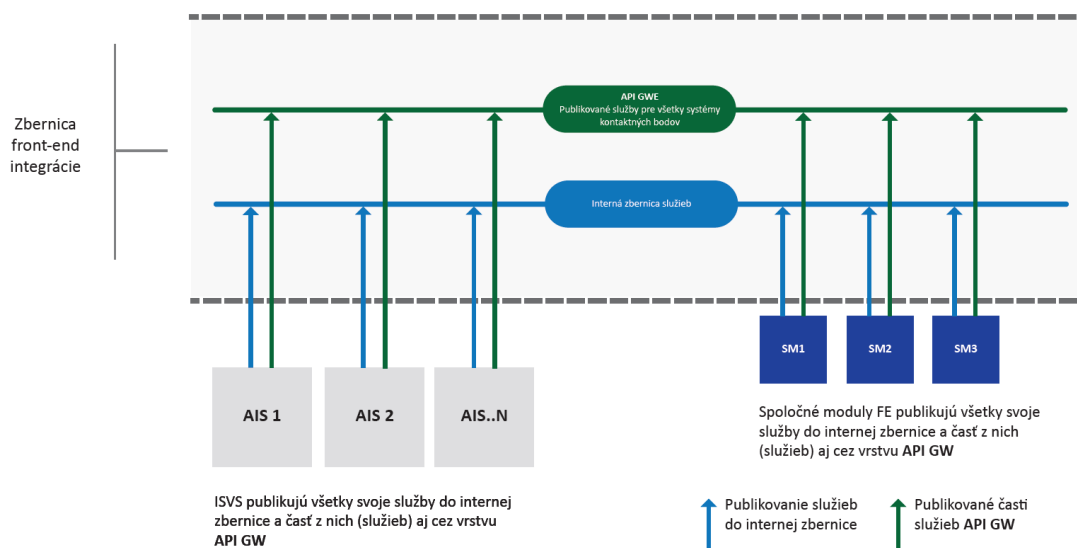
Zbernica front-end integrácie

API GWE
Publikované služby pre všetky systémy kontaktných bodov

Interná zbernica služieb

SM1

SM2

SM3

AIS 1

AIS 2

AIS..N

Spoločné moduly FE publikujú všetky svoje služby do internej zbernice a časť z nich (služieb) aj cez vrstvu **API GW**

ISVS publikujú všetky svoje služby do internej zbernice a časť z nich (služieb) aj cez vrstvu **API GW**

Publikovanie služieb do internej zbernice

Publikované časti služieb **API GW**